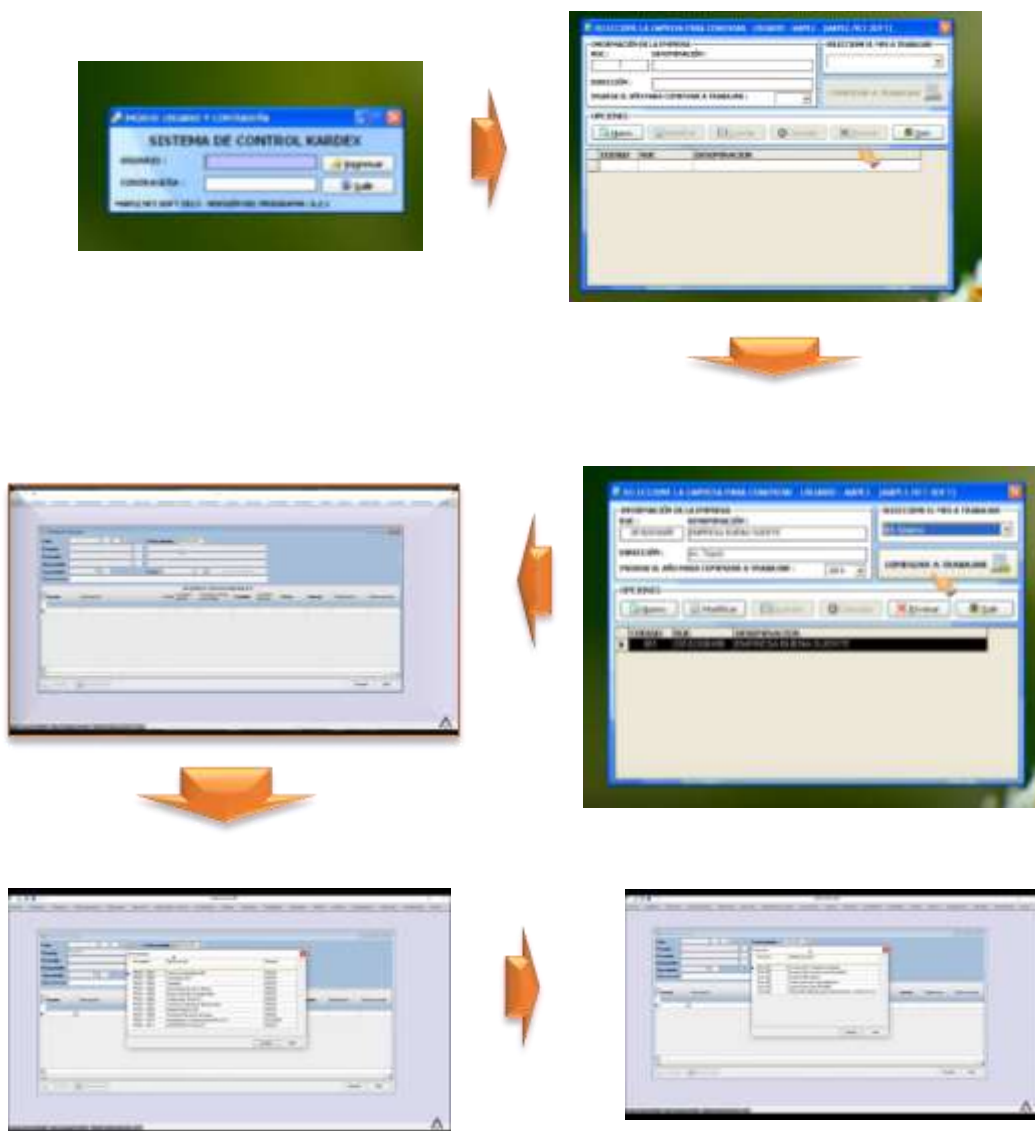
INGRESE USUARIO Y CONTRASEÑA

SISTEMA DE CONTROL KARDEX

USUARIO :
Ingresar

CONTRASEÑA :
Salir

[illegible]

SELECCIONE LA EMPRESA PARA CONTINUAR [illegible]

IDENTIFICACIÓN DE LA EMPRESA
RUC :
DENOMINACIÓN :
DIRECCIÓN :
INGRESE EL AÑO PARA COMENZAR A TRABAJAR :

SELECCIONE EL TIPO A TRABAJAR

COMENZAR A TRABAJAR

OPCIONES
Nuevo
Modificar
Grabar
Cancelar
Eliminar
Salir

CODIGO
RUC
DENOMINACION

SELECCIONE LA EMPRESA PARA CONTINUAR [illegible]

IDENTIFICACIÓN DE LA EMPRESA
RUC :
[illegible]
DENOMINACIÓN :
EMPRESA BUENA SUERTE
DIRECCIÓN :
Av. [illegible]
INGRESE EL AÑO PARA COMENZAR A TRABAJAR :
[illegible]

SELECCIONE EL TIPO A TRABAJAR
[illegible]

COMENZAR A TRABAJAR

OPCIONES
Nuevo
Modificar
Grabar
Cancelar
Eliminar
Salir

CODIGO
RUC
DENOMINACION
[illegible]
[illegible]
EMPRESA BUENA SUERTE